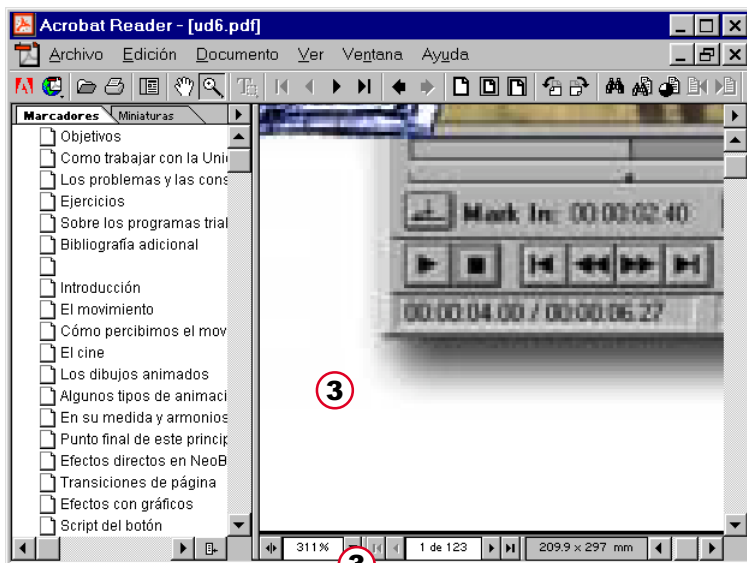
Acrobat Reader - [ud6.pdf]

Archivo Edición Documento Ver Ventana Ayuda

Marcadores Miniaturas

Objetivos
Como trabajar con la Uni
Los problemas y las cons
Ejercicios
Sobre los programas trial
Bibliografía adicional
Introducción
El movimiento
Cómo percibimos el mov
El cine
Los dibujos animados
Algunos tipos de animaci
En su medida y armonios
Punto final de este princip
Efectos directos en NeoB
Transiciones de página
Efectos con gráficos
Script del botón

Mark In: 00:00:02:40

00:00:04.00 / 00:00:06.27

3

311%

1 de 123

209.9 x 297 mm

3